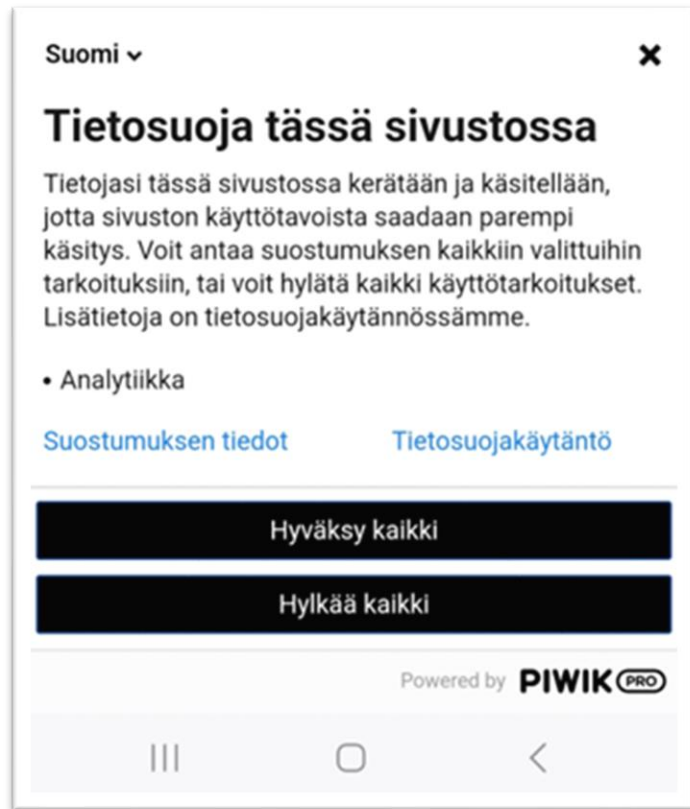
Suomi ⌄

×

Tietosuoja tässä sivustossa

Tietojasi tässä sivustossa kerätään ja käsitellään, jotta sivuston käyttötavoista saadaan parempi käsitys. Voit antaa suostumuksen kaikkiin valittuihin tarkoituksiin, tai voit hylätä kaikki käyttötarkoitukset. Lisätietoja on tietosuojakäytännössämme.

• Analytiikka

Suostumuksen tiedot

Tietosuojakäytäntö

Hyväksy kaikki

Hylkää kaikki

Powered by PIWIK PRO